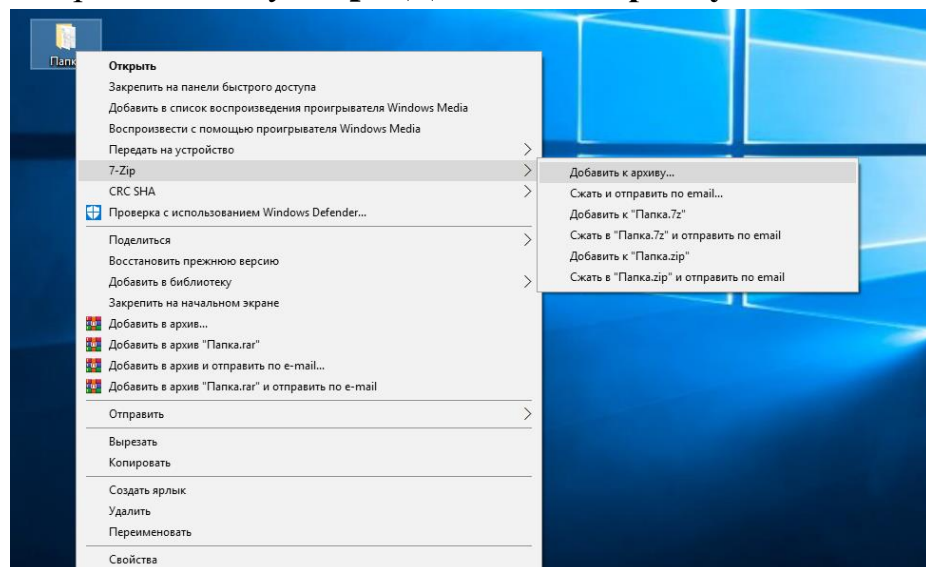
Папк

Открыть
Закрепить на панели быстрого доступа
Добавить в список воспроизведения проигрывателя Windows Media
Воспроизвести с помощью проигрывателя Windows Media
Передать на устройство
7-Zip
CRC SHA
Проверка с использованием Windows Defender...
Поделиться
Восстановить прежнюю версию
Добавить в библиотеку
Закрепить на начальном экране
Добавить в архив...
Добавить в архив "Папка.rar"
Добавить в архив и отправить по e-mail...
Добавить в архив "Папка.rar" и отправить по e-mail
Отправить
Вырезать
Копировать
Создать ярлык
Удалить
Переименовать
Свойства

Добавить к архиву...
Сжать и отправить по email...
Добавить к "Папка.7z"
Сжать в "Папка.7z" и отправить по email
Добавить к "Папка.zip"
Сжать в "Папка.zip" и отправить по email